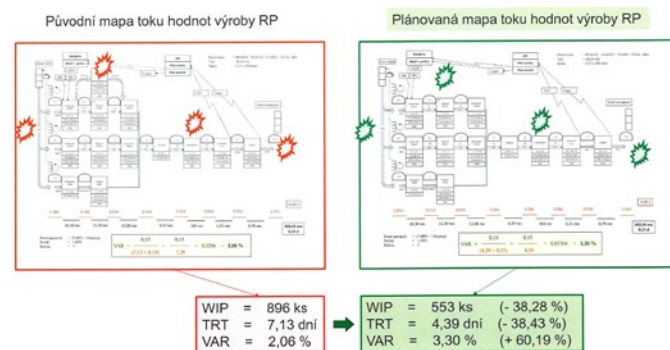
Původní mapa toku hodnot výroby RP

Plánovaná mapa toku hodnot výroby RP

VAR = $\frac{0,15}{(7,13+0,15)}$ = 2,06 %

VAR = $\frac{0,15}{(4,39+0,15)}$ = 3,30 %

WIP = 896 ks
TRT = 7,13 dní
VAR = 2,06 %

WIP = 553 ks (- 38,28 %)
TRT = 4,39 dní (- 38,43 %)
VAR = 3,30 % (+ 60,19 %)